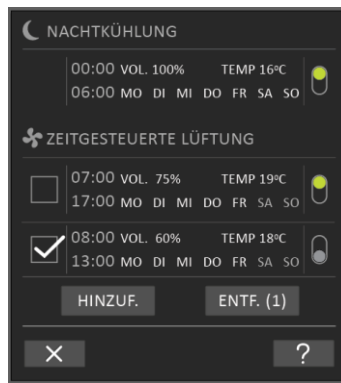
NACHTKÜHLUNG

00:00 VOL. 100% TEMP 16ºC
06:00 MO DI MI DO FR SA SO

ZEITGESTEUERTE LÜFTUNG

07:00 VOL. 75% TEMP 19ºC
17:00 MO DI MI DO FR SA SO

08:00 VOL. 60% TEMP 18ºC
13:00 MO DI MI DO FR SA SO

HINZUF.
ENTF. (1)

✕
?